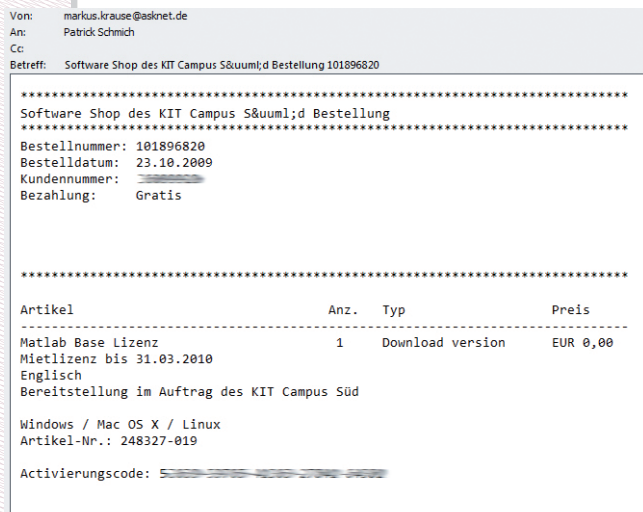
Von: markus.krause@asknet.de
An: Patrick Schmich
Cc:
Betreff: Software Shop des KIT Campus S&uuml;d Bestellung 101896820

****************************************************************************
Software Shop des KIT Campus S&uuml;d Bestellung
****************************************************************************
Bestellnummer: 101896820
Bestelldatum: 23.10.2009
Kundennummer: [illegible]
Bezahlung: Gratis

****************************************************************************

| Artikel | Anz. | Typ | Preis |
|---|---|---|---|
| Matlab Base Lizenz | 1 | Download version | EUR 0,00 |

Mietlizenz bis 31.03.2010
Englisch
Bereitstellung im Auftrag des KIT Campus Süd

Windows / Mac OS X / Linux
Artikel-Nr.: 248327-019

Activierungscode: 5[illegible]